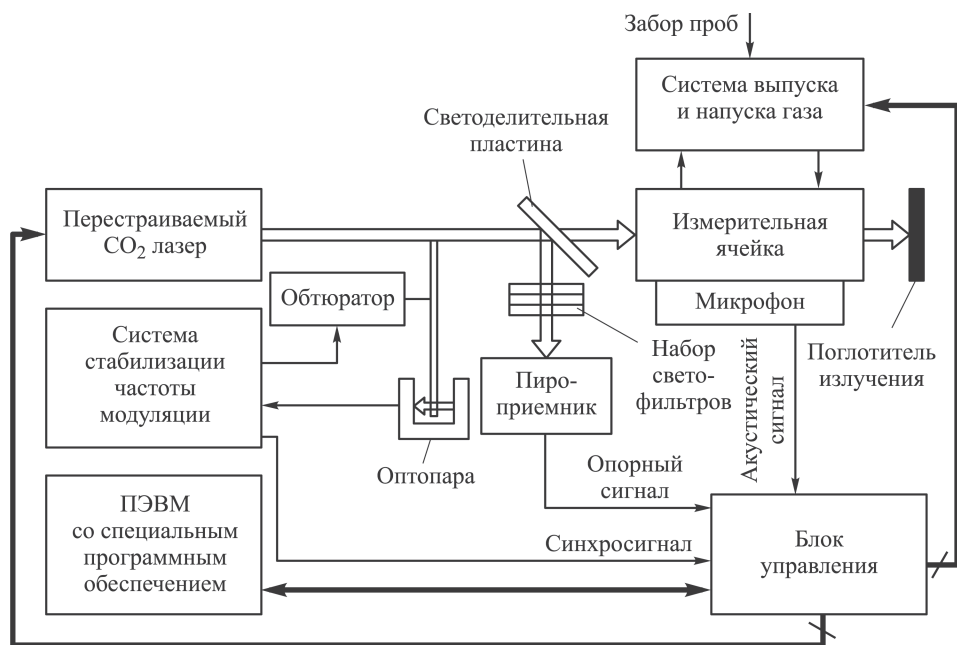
Забор проб

Система выпуска и напуска газа

Светоделительная пластина

Перестраиваемый $CO_2$ лазер

Измерительная ячейка

Обтюратор

Микрофон

Система стабилизации частоты модуляции

Набор светофильтров

Пироприемник

Акустический сигнал

Поглотитель излучения

Оптопара

Опорный сигнал

ПЭВМ со специальным программным обеспечением

Синхросигнал

Блок управления